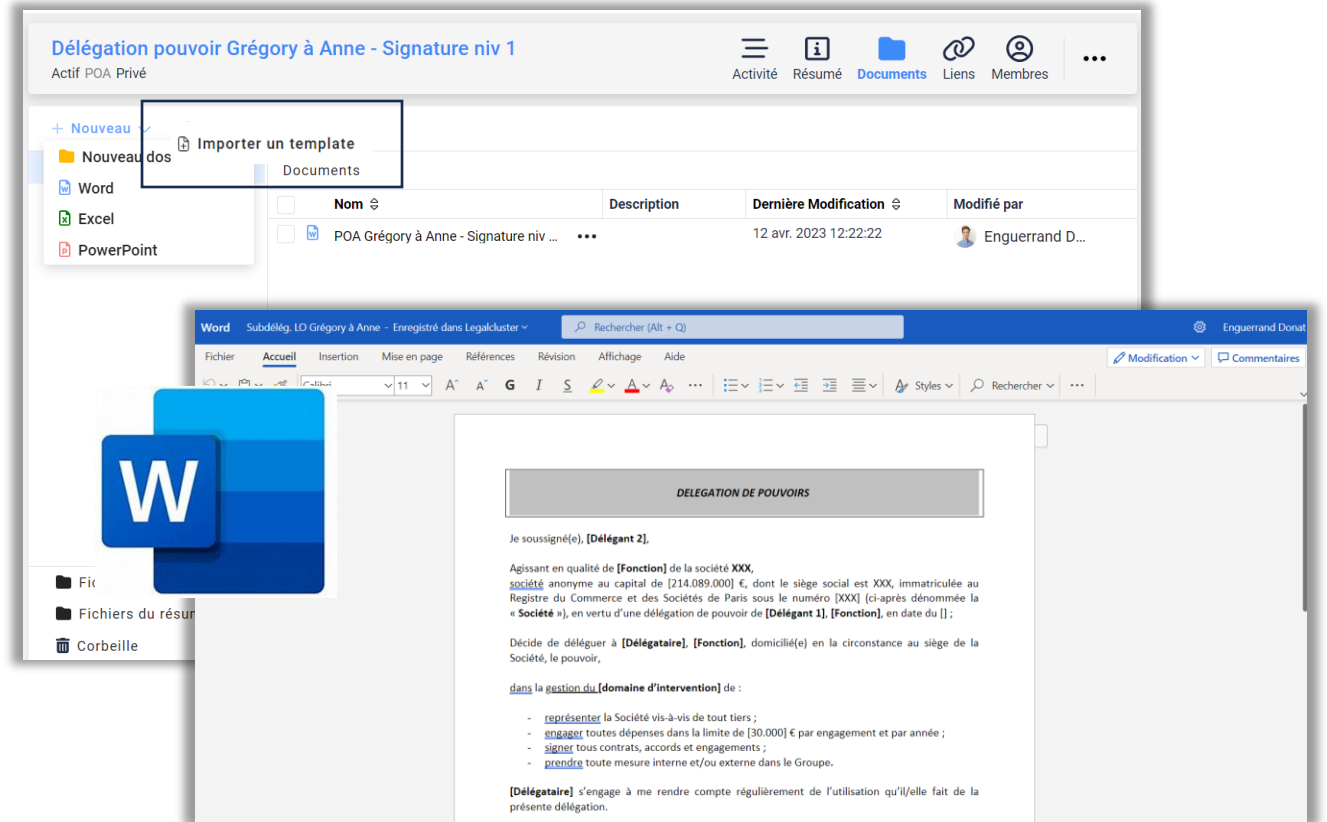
Délégation pouvoir Grégory à Anne - Signature niv 1
Actif POA Privé

Activité Résumé Documents Liens Membres •••

+ Nouveau
Nouveau dos
Word
Excel
PowerPoint

Importer un template
Documents

| Nom | Description | Dernière Modification | Modifié par |
|---|---|---|---|
| POA Grégory à Anne - Signature niv ... ••• | | 12 avr. 2023 12:22:22 | Enguerrand D... |

Fic
Fichiers du résum
Corbeille

Word Subdélég. LO Grégory à Anne - Enregistré dans Legalcluster
Rechercher (Alt + Q)
Enguerrand Donat

Fichier Accueil Insertion Mise en page Références Révision Affichage Aide
Modification Commentaires
Calibri 11 Styles Rechercher

DELEGATION DE POUVOIRS

Je soussigné(e), [Délégant 2],

Agissant en qualité de [Fonction] de la société XXX, société anonyme au capital de [214.089.000] €, dont le siège social est XXX, immatriculée au Registre du Commerce et des Sociétés de Paris sous le numéro [XXX] (ci-après dénommée la « Société »), en vertu d'une délégation de pouvoir de [Délégant 1], [Fonction], en date du [] ;

Décide de déléguer à [Délégataire], [Fonction], domicilié(e) en la circonstance au siège de la Société, le pouvoir,

dans la gestion du [domaine d'intervention] de :

- représenter la Société vis-à-vis de tout tiers ;
- engager toutes dépenses dans la limite de [30.000] € par engagement et par année ;
- signer tous contrats, accords et engagements ;
- prendre toute mesure interne et/ou externe dans le Groupe.

[Délégataire] s'engage à me rendre compte régulièrement de l'utilisation qu'il/elle fait de la présente délégation.